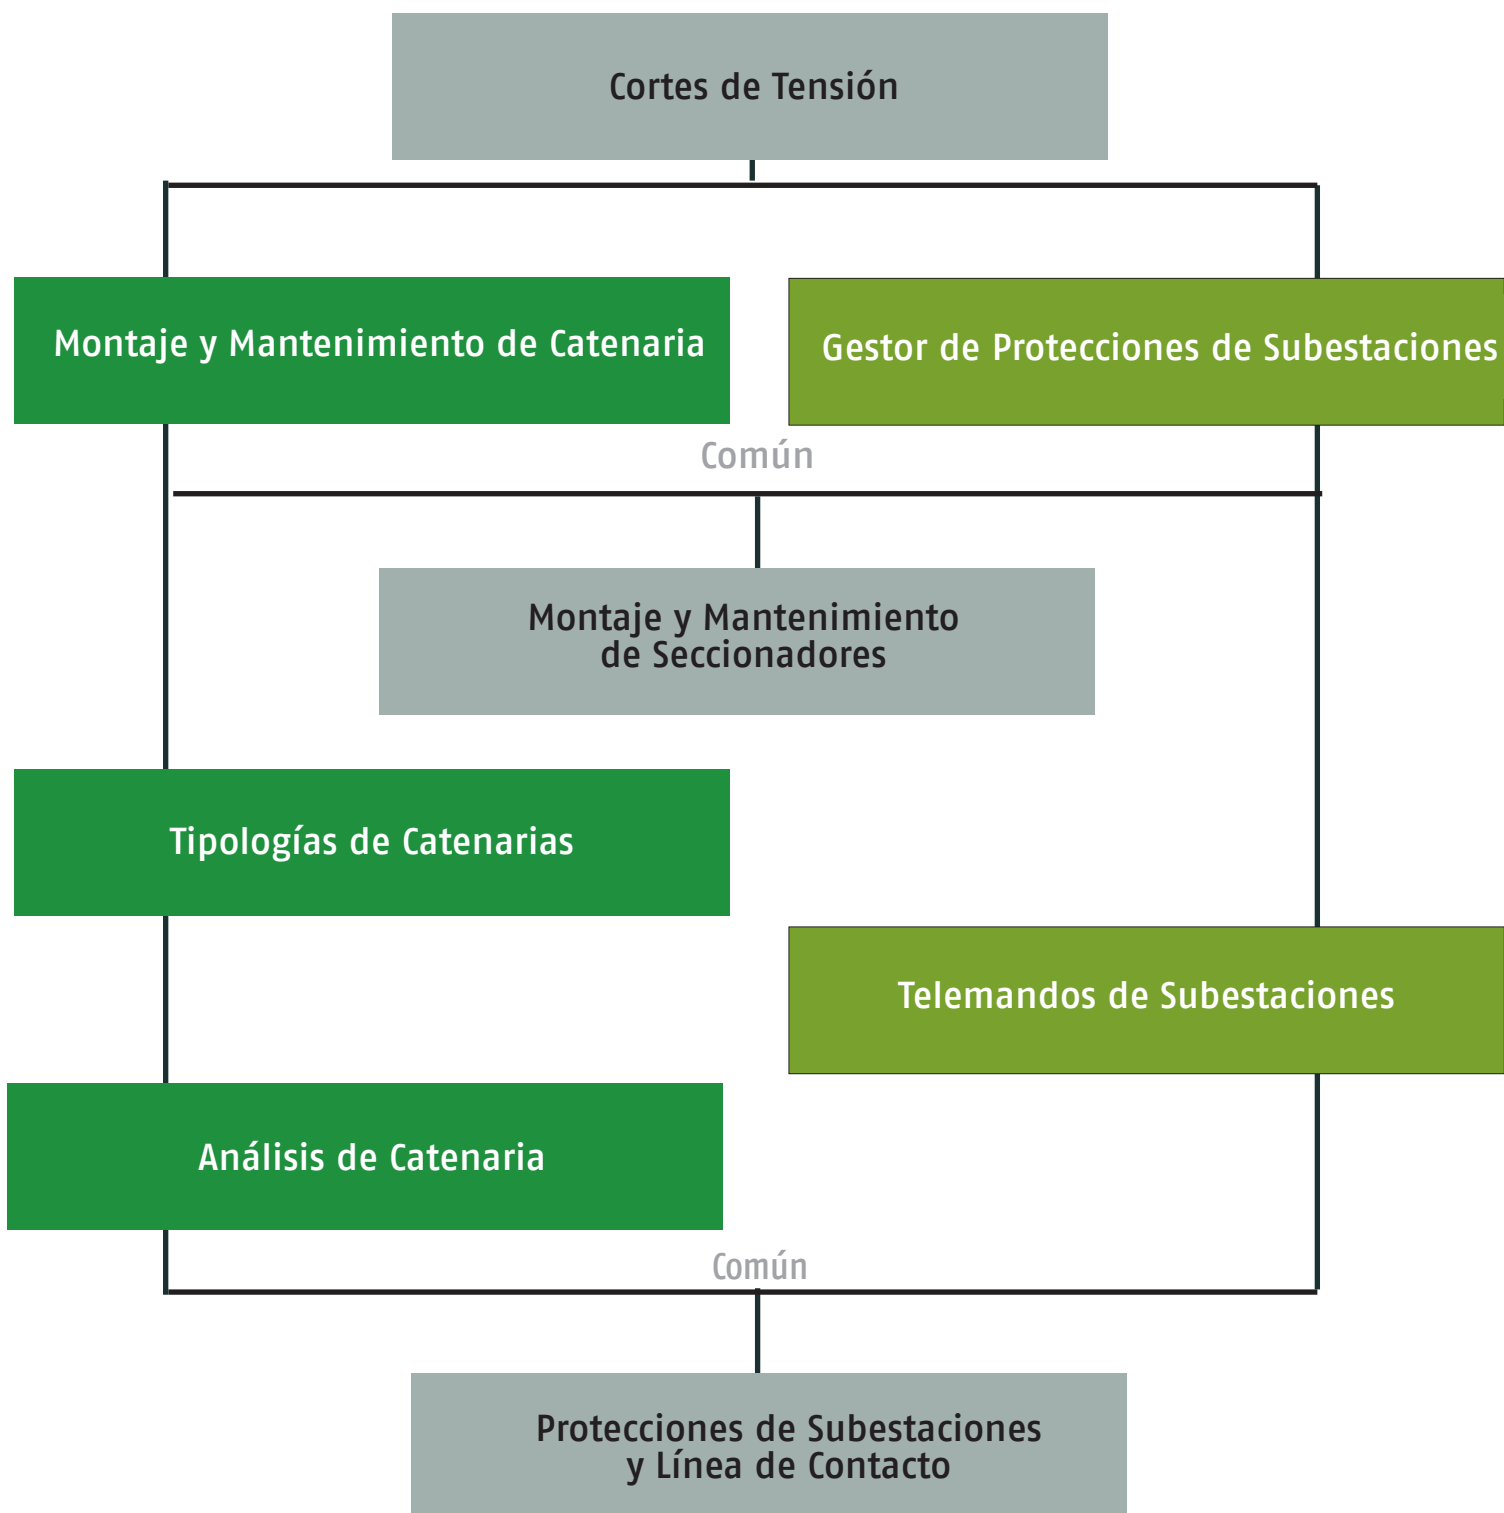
Cortes de Tensión

Montaje y Mantenimiento de Catenaria

Gestor de Protecciones de Subestaciones

Común

Montaje y Mantenimiento de Seccionadores

Tipologías de Catenarias

Telemandos de Subestaciones

Análisis de Catenaria

Común

Protecciones de Subestaciones y Línea de Contacto